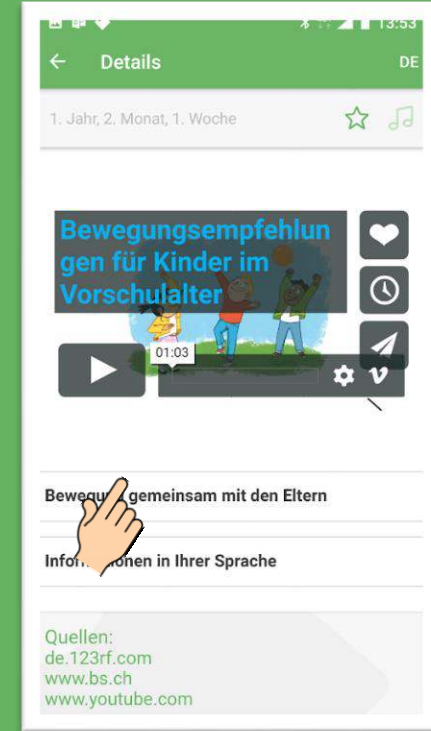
13:53

Details

DE

1. Jahr, 2. Monat, 1. Woche

Bewegungsempfehlungen für Kinder im Vorschulalter

01:03

Beweg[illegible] gemeinsam mit den Eltern

Infor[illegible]onen in Ihrer Sprache

Quellen:
de.123rf.com
www.bs.ch
www.youtube.com